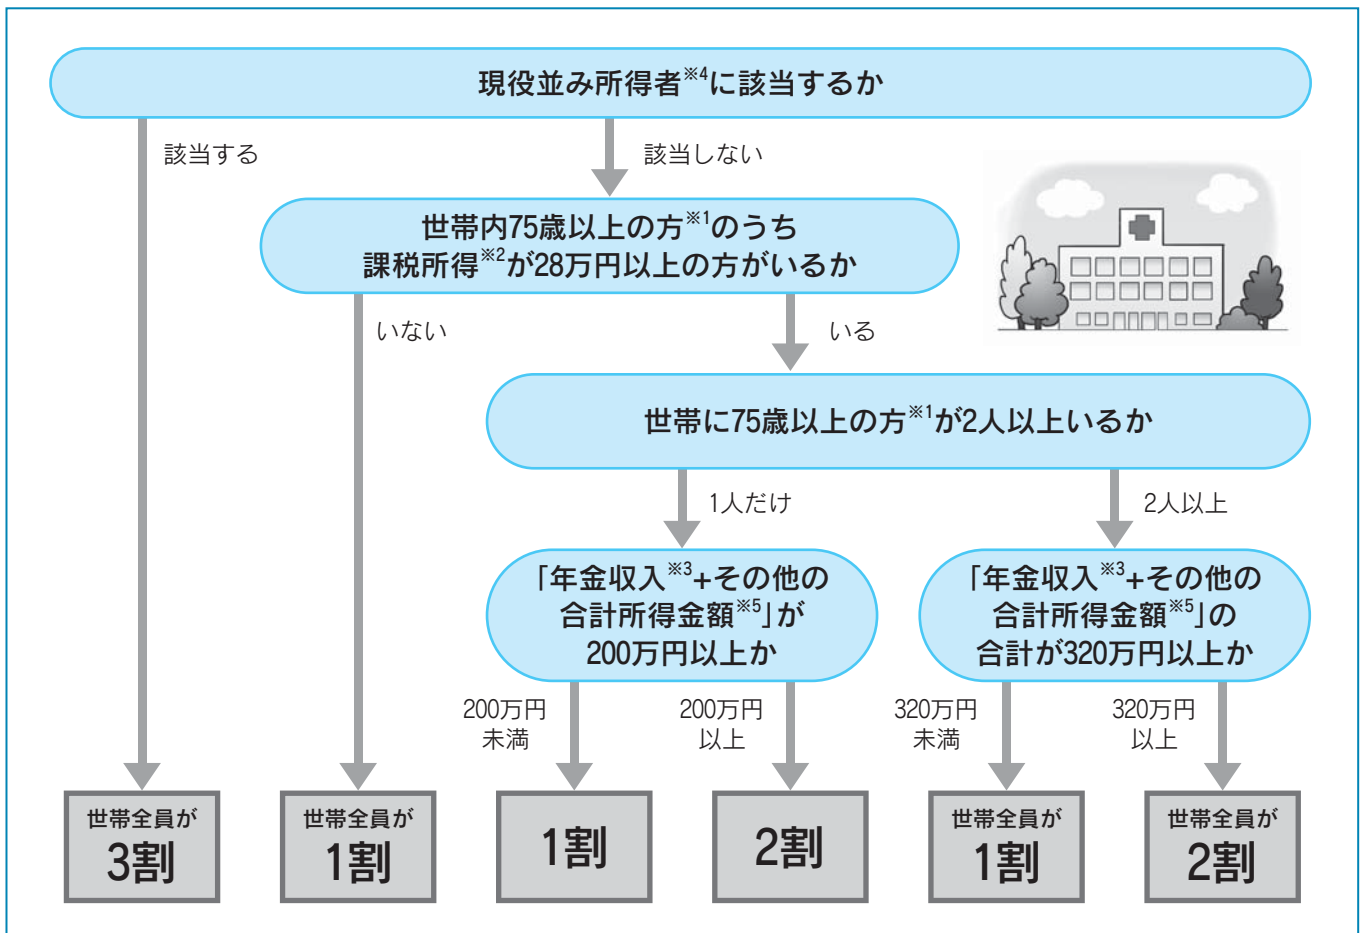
現役並み所得者$^{※4}$に該当するか

該当する

該当しない

世帯内75歳以上の方$^{※1}$のうち
課税所得$^{※2}$が28万円以上の方がいるか

いない

いる

世帯に75歳以上の方$^{※1}$が2人以上いるか

1人だけ

2人以上

「年金収入$^{※3}$+その他の合計所得金額$^{※5}$」が200万円以上か

「年金収入$^{※3}$+その他の合計所得金額$^{※5}$」の合計が320万円以上か

200万円未満

200万円以上

320万円未満

320万円以上

世帯全員が
3割

世帯全員が
1割

1割

2割

世帯全員が
1割

世帯全員が
2割